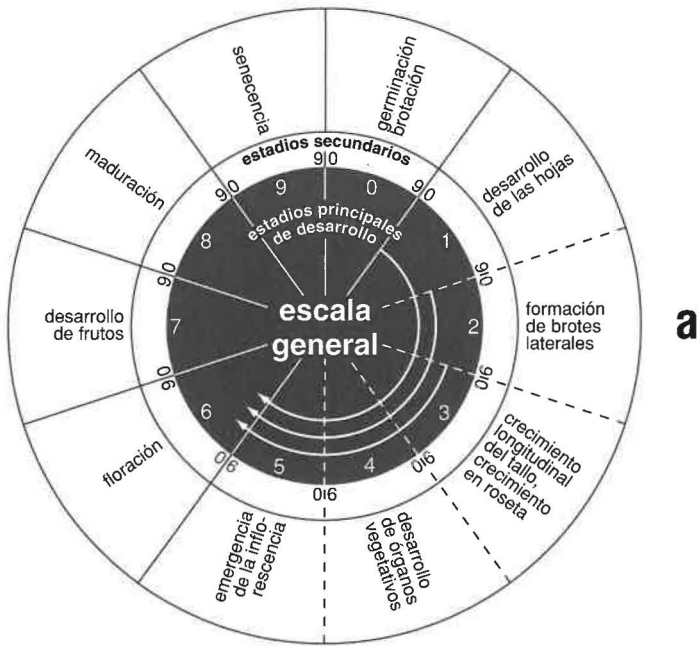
senecencia

germinación
brotación

maduración

estadios secundarios

desarrollo
de las hojas

9 0
9 0
9 0
9 0
9 0
9 0
9 0
9 0
9 0
9 0

9
0
8
1
7
2
6
3
5
4

estadios principales
de desarrollo

escala
general

formación
de brotes
laterales

desarrollo
de frutos

crecimiento
longitudinal
del tallo,
crecimiento
en roseta

floración

emergencia
de la inflorescencia

desarrollo
de órganos
vegetativos

a